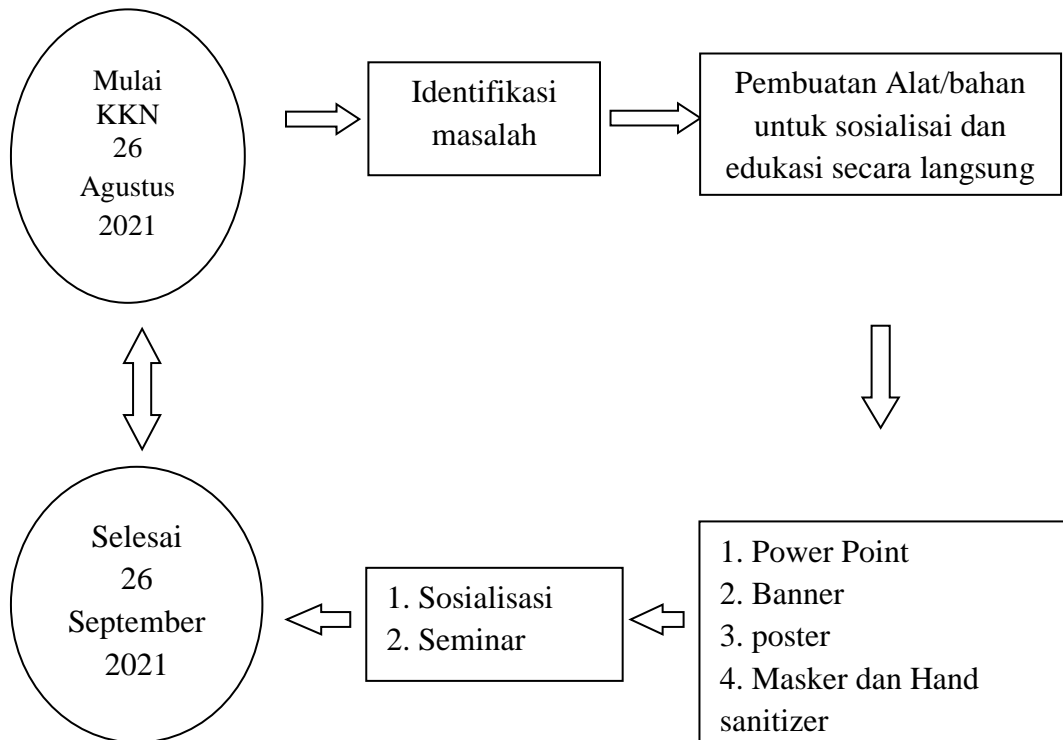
Mulai KKN 26 Agustus 2021

Identifikasi masalah

Pembuatan Alat/bahan untuk sosialisai dan edukasi secara langsung

1. Power Point
2. Banner
3. poster
4. Masker dan Hand sanitizer

1. Sosialisasi
2. Seminar

Selesai 26 September 2021